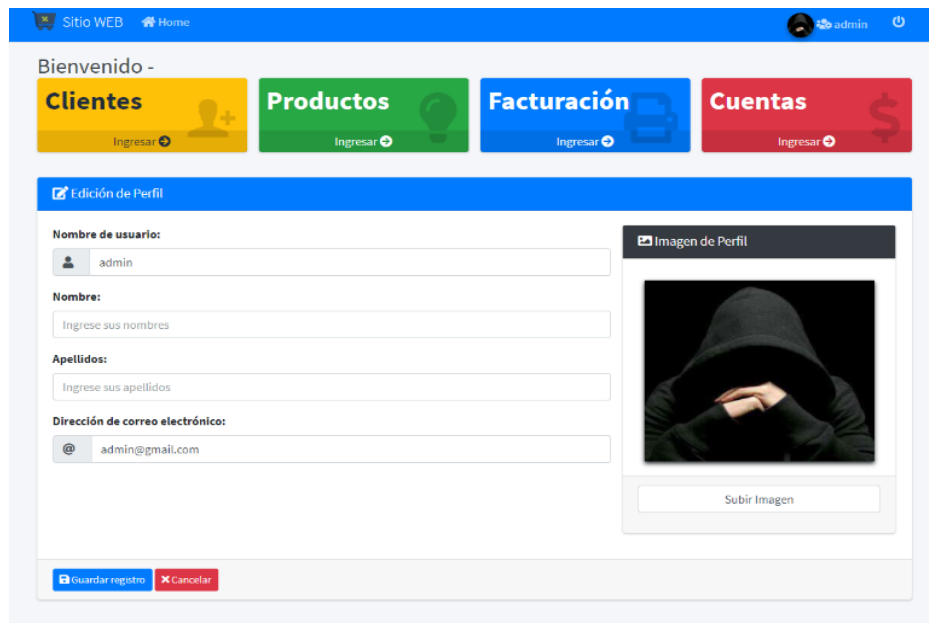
Sitio WEB Home admin

Bienvenido -

Clientes
Ingresar

Productos
Ingresar

Facturación
Ingresar

Cuentas
Ingresar

Edición de Perfil

Nombre de usuario:
admin

Nombre:
Ingrese sus nombres

Apellidos:
Ingrese sus apellidos

Dirección de correo electrónico:
@ admin@gmail.com

Imagen de Perfil

Subir Imagen

Guardar registro
Cancelar